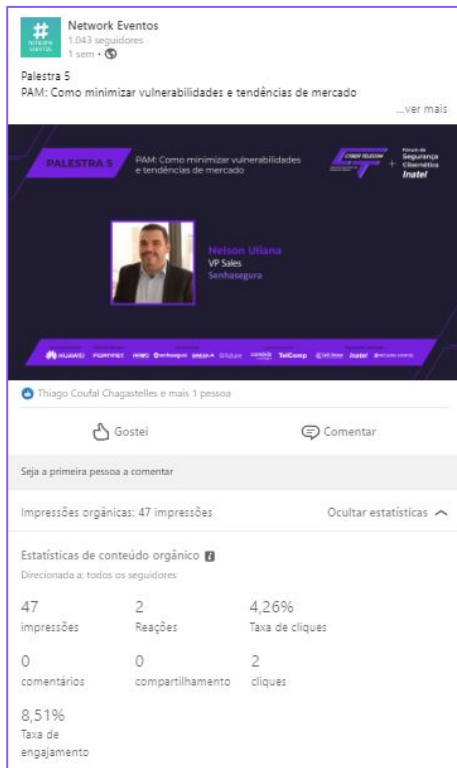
Network Eventos
1.043 seguidores
1 sem •

Palestra 5
PAM: Como minimizar vulnerabilidades e tendências de mercado
...ver mais

PALESTRA 5
PAM: Como minimizar vulnerabilidades e tendências de mercado

CYBER TELECOM + Fórum de Segurança Cibernética Inatel

Nelson Uliana
VP Sales
Senhasegura

HUAWEI FORTINET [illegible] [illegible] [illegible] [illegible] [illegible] TelComp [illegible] Inatel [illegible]

Thiago Coufal Chagastelles e mais 1 pessoa

Gostei
Comentar

Seja a primeira pessoa a comentar

Impressões orgânicas: 47 impressões
Ocultar estatísticas

Estatísticas de conteúdo orgânico
Direcionada a: todos os seguidores

47
impressões

2
Reações

4,26%
Taxa de cliques

0
comentários

0
compartilhamento

2
cliques

8,51%
Taxa de engajamento